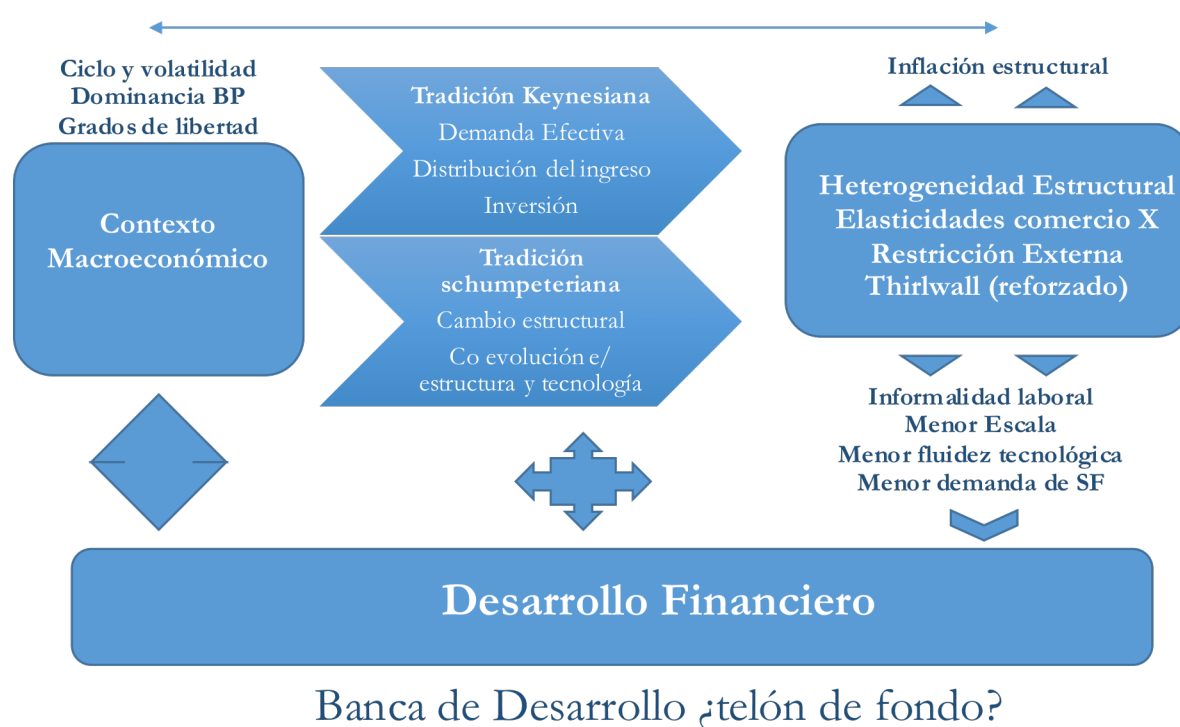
Ciclo y volatilidad
Dominancia BP
Grados de libertad

Contexto Macroeconómico

Tradición Keynesiana
Demanda Efectiva
Distribución del ingreso
Inversión

Tradición schumpeteriana
Cambio estructural
Co evolución e/ estructura y tecnología

Inflación estructural

Heterogeneidad Estructural
Elasticidades comercio X
Restricción Externa
Thirlwall (reforzado)

Informalidad laboral
Menor Escala
Menor fluidez tecnológica
Menor demanda de SF

Desarrollo Financiero

Banca de Desarrollo ¿telón de fondo?